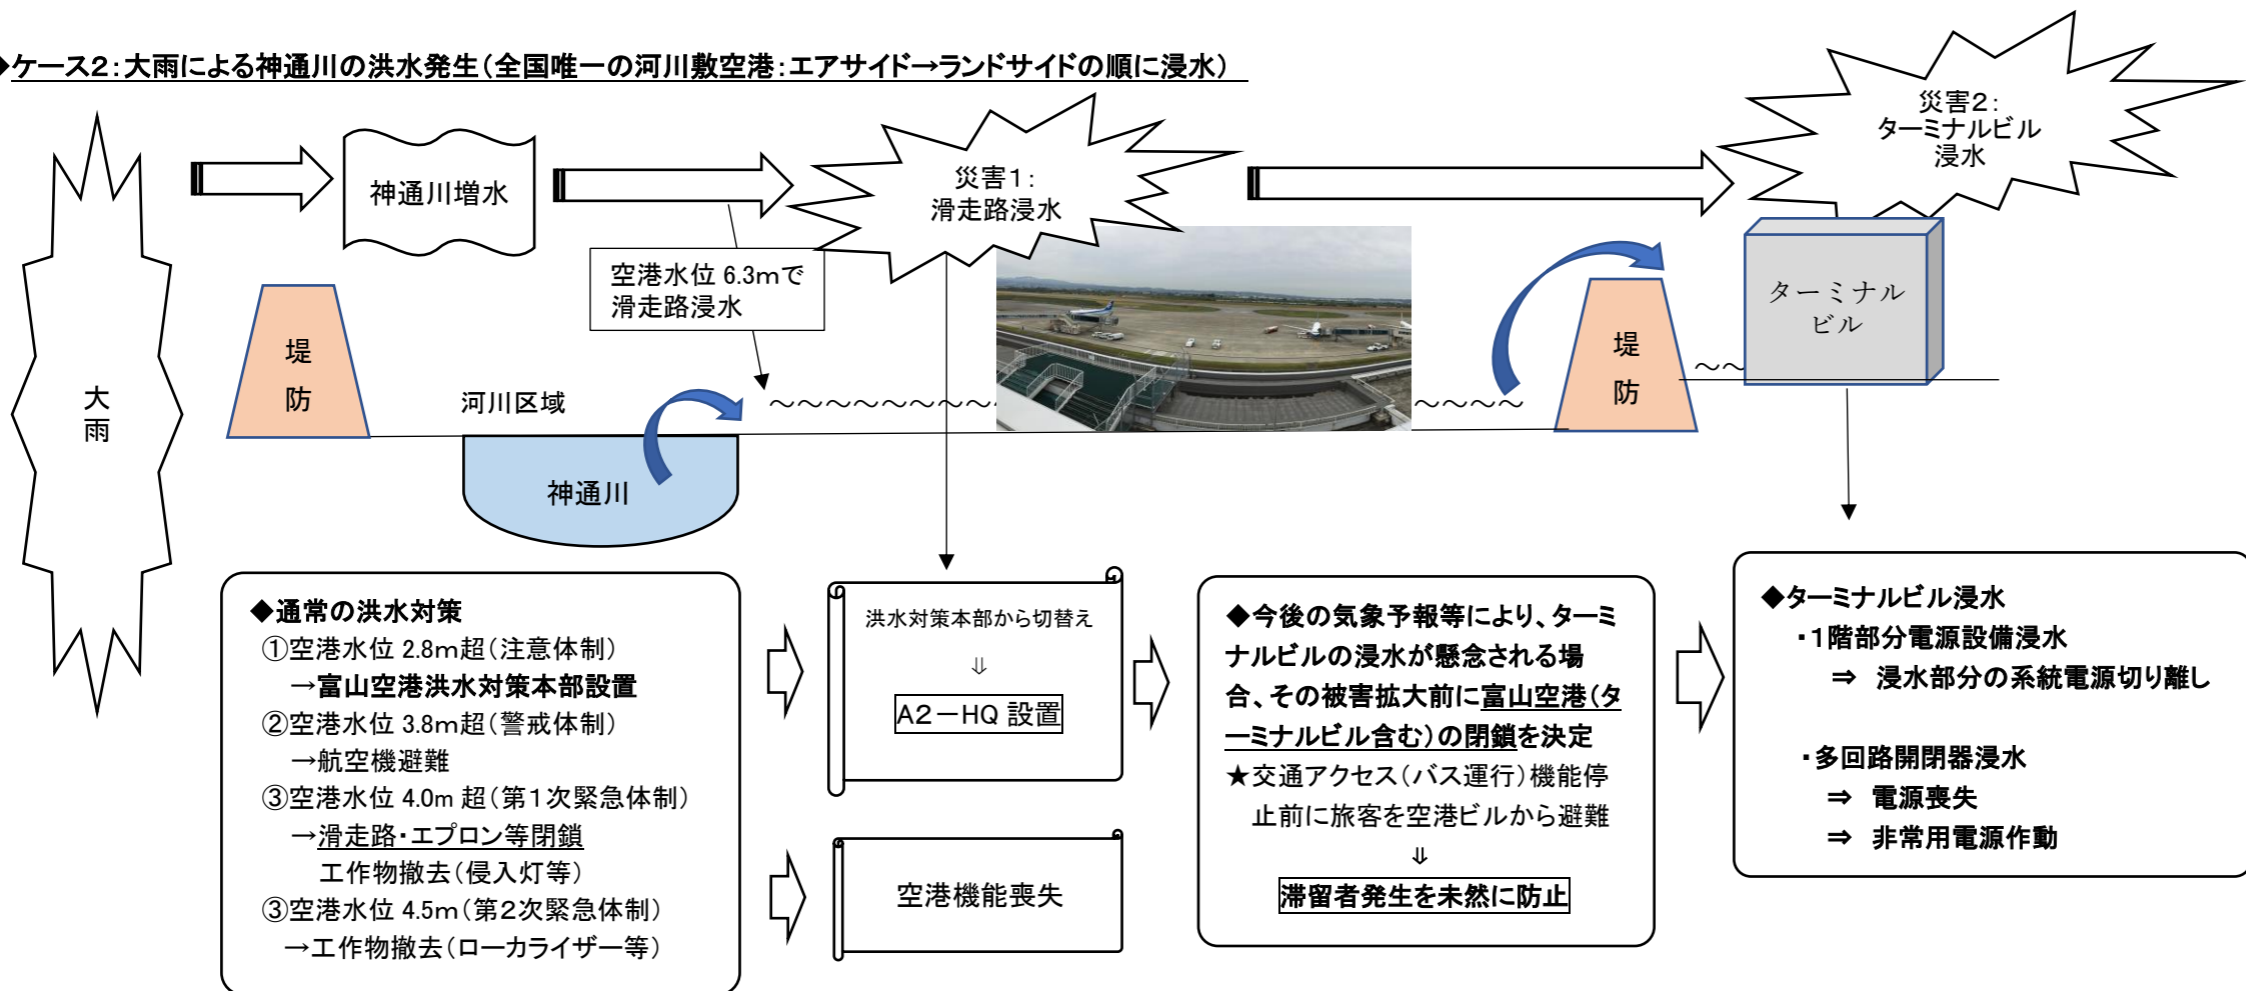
◆ケース2：大雨による神通川の洪水発生（全国唯一の河川敷空港：エアサイド→ランドサイドの順に浸水）

大雨

神通川増水

災害1：
滑走路浸水

災害2：
ターミナルビル
浸水

空港水位 6.3mで
滑走路浸水

堤防

河川区域

神通川

堤防

ターミナルビル

◆通常の洪水対策
①空港水位 2.8m超（注意体制）
→富山空港洪水対策本部設置
②空港水位 3.8m超（警戒体制）
→航空機避難
③空港水位 4.0m 超（第1次緊急体制）
→滑走路・エプロン等閉鎖
工作物撤去（侵入灯等）
③空港水位 4.5m（第2次緊急体制）
→工作物撤去（ローカライザー等）

洪水対策本部から切替え
⇓
A2－HQ 設置

空港機能喪失

◆今後の気象予報等により、ターミナルビルの浸水が懸念される場合、その被害拡大前に富山空港（ターミナルビル含む）の閉鎖を決定
★交通アクセス（バス運行）機能停止前に旅客を空港ビルから避難
⇓
滞留者発生を未然に防止

◆ターミナルビル浸水
・1階部分電源設備浸水
⇒ 浸水部分の系統電源切り離し

・多回路開閉器浸水
⇒ 電源喪失
⇒ 非常用電源作動